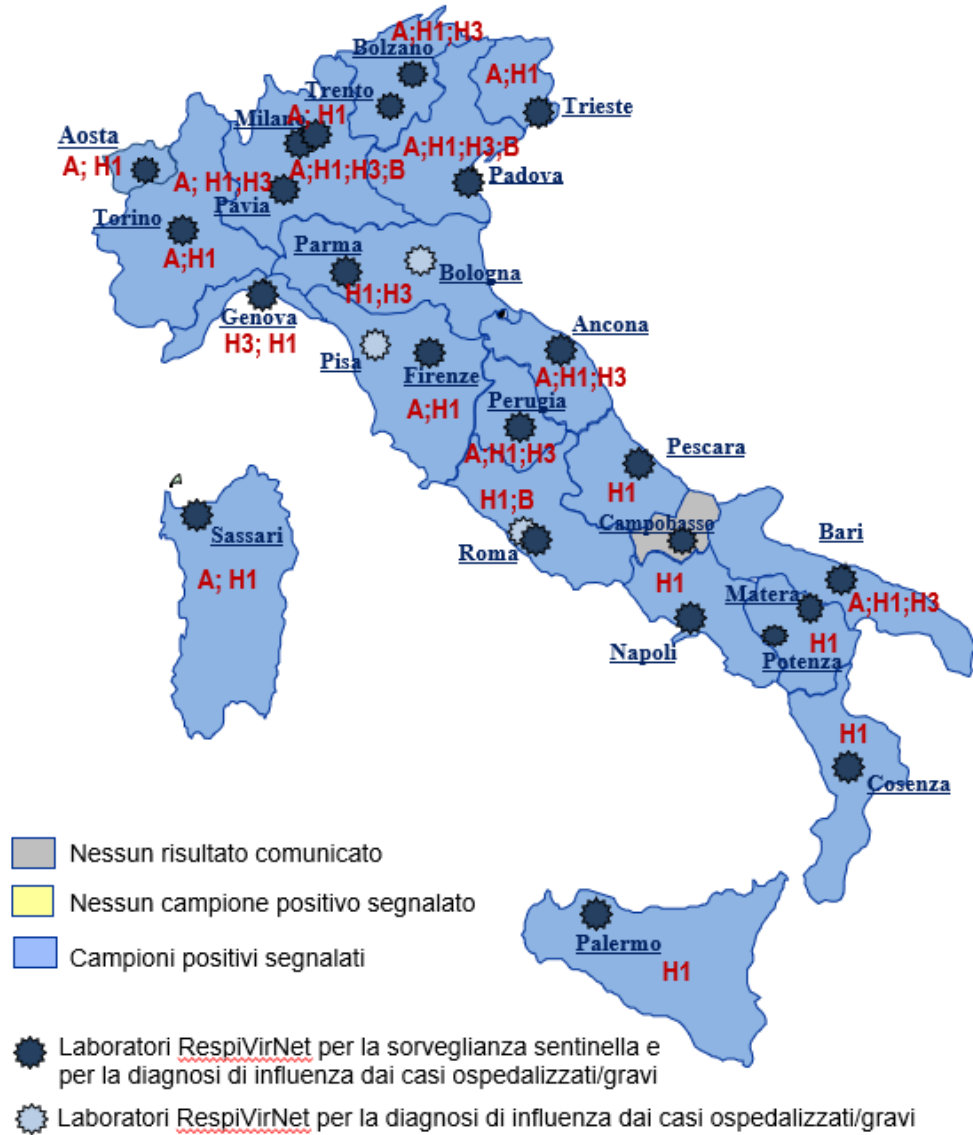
A;H1;H3
Bolzano
A;H1
Trento
Milano
A; H1
Trieste
Aosta
A; H1
A;H1;H3;B
A; H1;H3
A;H1;H3;B
Padova
Pavia
Torino
A;H1
Parma
Bologna
H1;H3
Genova
H3; H1
Ancona
Pisa
Firenze
A;H1;H3
A;H1
Perugia
A;H1;H3
Pescara
H1;B
H1
Sassari
Campobasso
Roma
A; H1
Bari
H1
Matera
A;H1;H3
Napoli
Potenza
H1
H1
Cosenza
Palermo
H1

Nessun risultato comunicato
Nessun campione positivo segnalato
Campioni positivi segnalati

Laboratori RespiVirNet per la sorveglianza sentinella e per la diagnosi di influenza dai casi ospedalizzati/gravi
Laboratori RespiVirNet per la diagnosi di influenza dai casi ospedalizzati/gravi